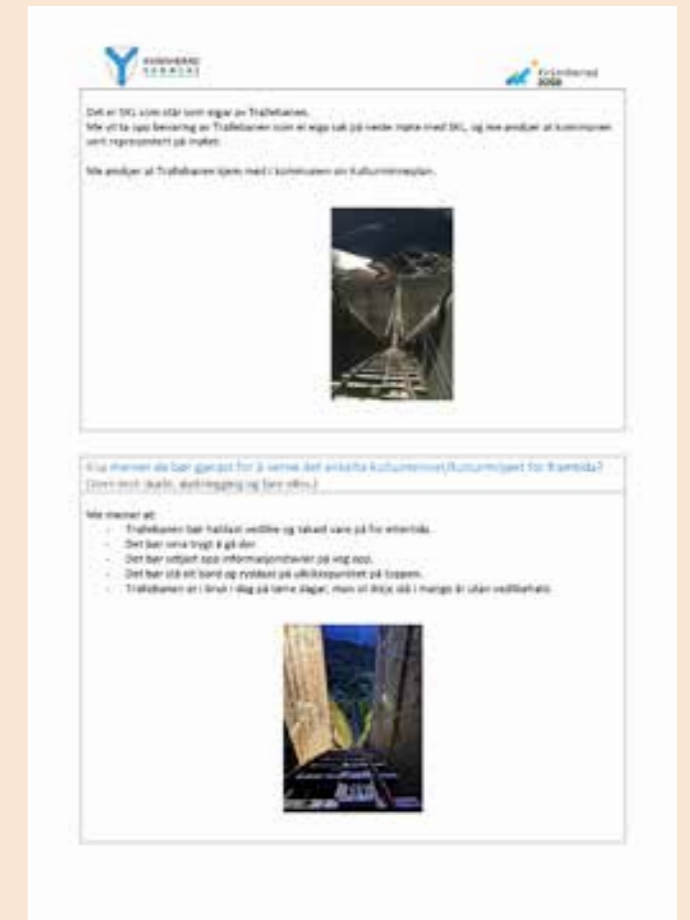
KVINNHERAD KOMMUNE

Kvinnherad 2030

Det er SKL som står som eigar av Trallebanen.
Me vil ta opp bevaring av Trallebanen som et eige sak på neste møte med SKL, og me ønskjer at kommunen vert representert på møtet.

Me ønskjer at Trallebanen kjem med i kommunen sin Kulturminneplan.

Kva meiner de bør gjerast for å verne det ønskte kulturminnet/kulturmiljøet for framtida? (Vern mot skade, skilting, gjenoppretting og lære vidt)

Me meiner at:
- Trallebanen bør haldast vedlike og takast vare på for ettertida.
- Det bør vera trygt å gå der.
- Det bør settast opp informasjonstavler på veg opp.
- Det bør stå eit benk og rydast på utkikkspunktet på toppen.
- Trallebanen er i bruk i dag på fine dagar, men vil ikkje stå i mange år utan vedlikehald.